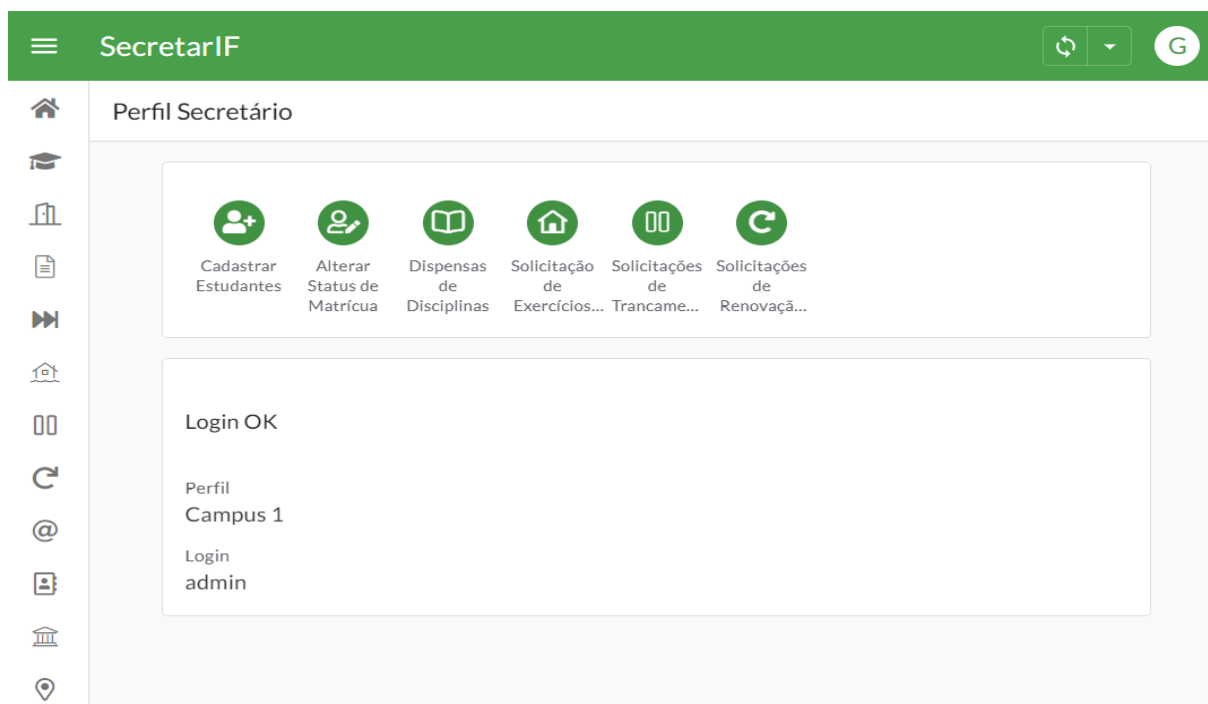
SecretarIF

G

Perfil Secretário

Cadastrar Estudantes

Alterar Status de Matrícua

Dispensas de Disciplinas

Solicitação de Exercícios...

Solicitações de Trancame...

Solicitações de Renovaçã...

Login OK

Perfil
Campus 1

Login
admin